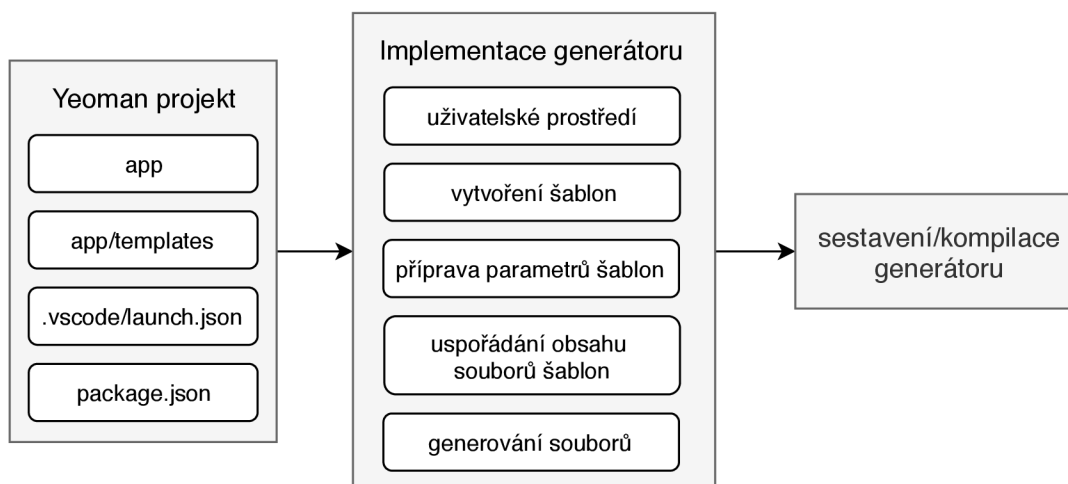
Yeoman projekt

app

app/templates

.vscode/launch.json

package.json

Implementace generátoru

uživatelské prostředí

vytvoření šablon

příprava parametrů šablon

uspořádání obsahu souborů šablon

generování souborů

sestavení/kompilace generátoru